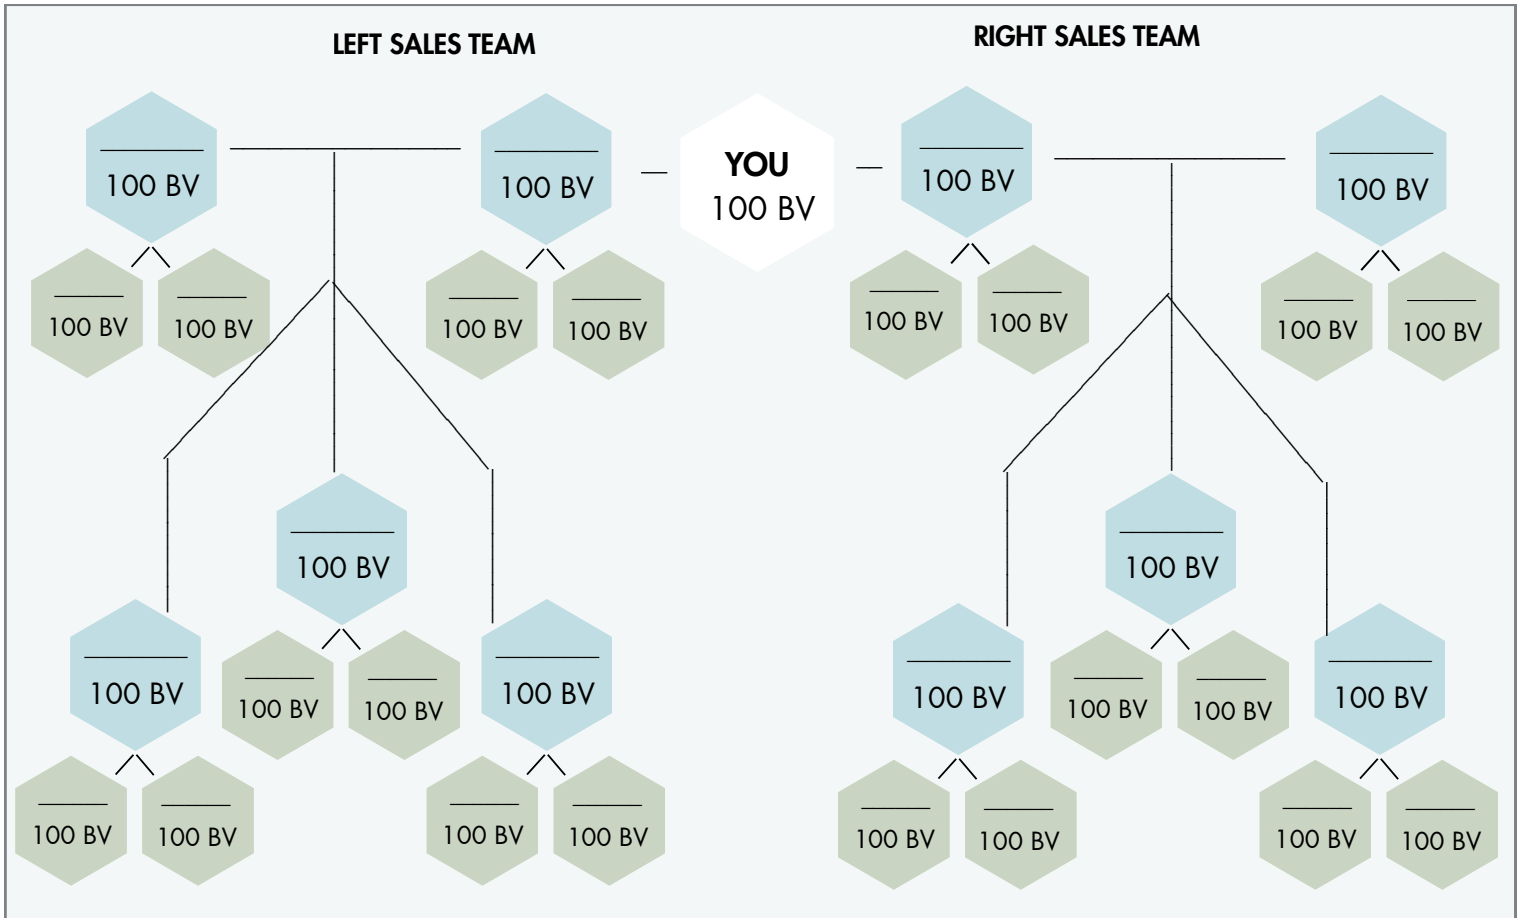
LEFT SALES TEAM

RIGHT SALES TEAM

YOU
100 BV

100 BV

100 BV

100 BV

100 BV

100 BV

100 BV

100 BV

100 BV

100 BV

100 BV

100 BV

100 BV

100 BV

100 BV

100 BV

100 BV

100 BV

100 BV

100 BV

100 BV

100 BV

100 BV

100 BV

100 BV

100 BV

100 BV

100 BV

100 BV

100 BV

100 BV

100 BV

100 BV

100 BV

100 BV

100 BV

100 BV

100 BV